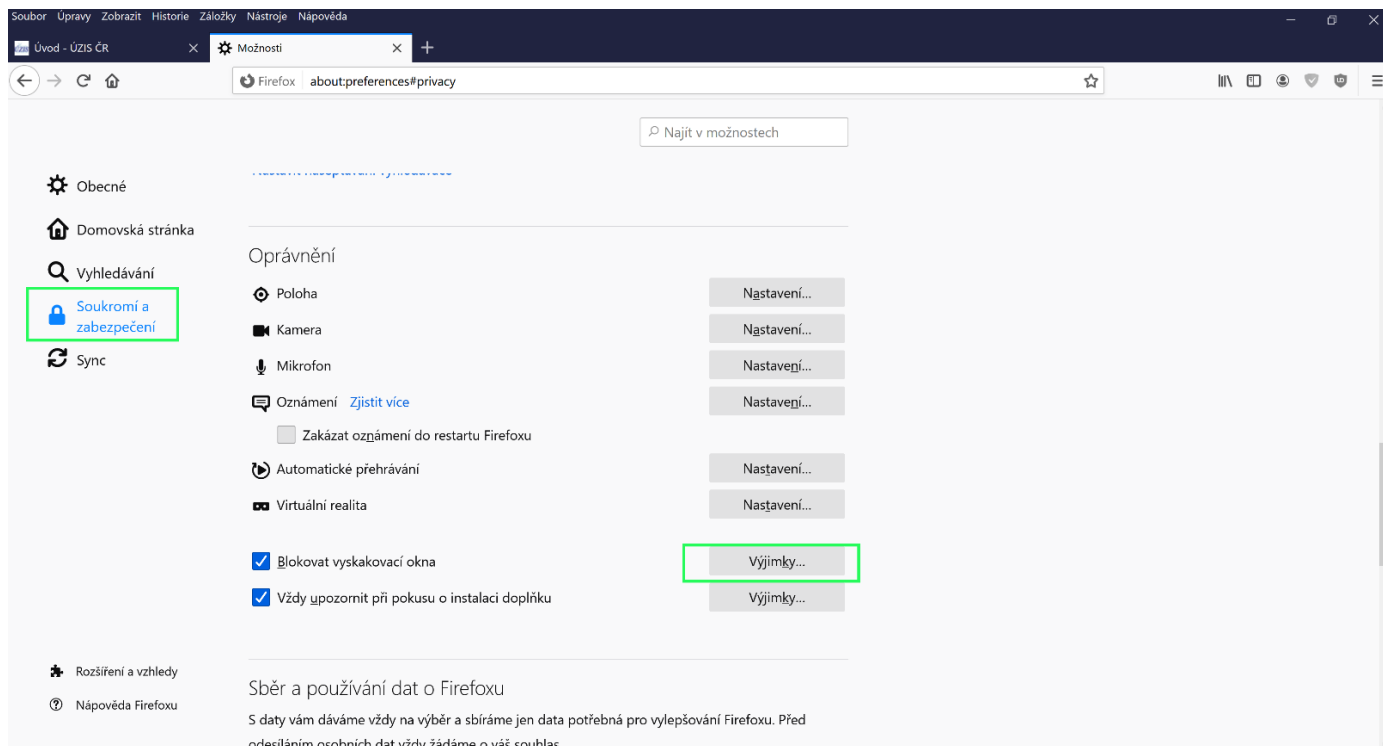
Soubor Úpravy Zobrazit Historie Záložky Nástroje Nápověda

Úvod - ÚZIS ČR

Možnosti

Firefox about:preferences#privacy

Najít v možnostech

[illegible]

Obecné

Domovská stránka

Vyhledávání

Soukromí a zabezpečení

Sync

Oprávnění

Poloha Nastavení...

Kamera Nastavení...

Mikrofon Nastavení...

Oznámení Zjistit více Nastavení...

Zakázat oznámení do restartu Firefoxu

Automatické přehrávání Nastavení...

Virtuální realita Nastavení...

Blokovat vyskakovací okna Výjimky...

Vždy upozornit při pokusu o instalaci doplňku Výjimky...

Rozšíření a vzhledy

Nápověda Firefoxu

Sběr a používání dat o Firefoxu

S daty vám dáváme vždy na výběr a sbíráme jen data potřebná pro vylepšování Firefoxu. Před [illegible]